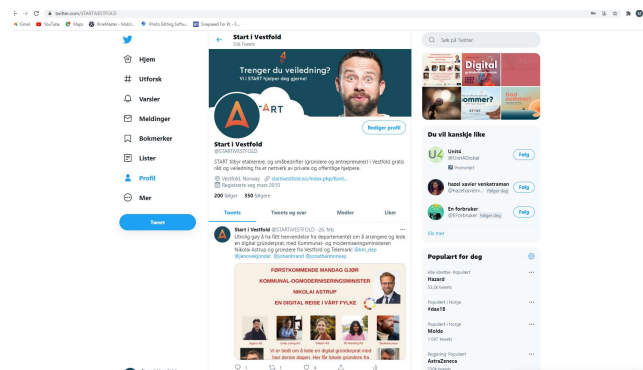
twitter.com/STARTIVESTFOLD

Gmail YouTube Maps KineMaster - Mobil... Photo Editing Softw... Snapseed For PC - F...

Hjem
Utforsk
Varsler
Meldinger
Bokmerker
Lister
Profil
Mer
Tweet

Start i Vestfold
538 Tweets

Trenger du veiledning?
Vi i START hjelper deg gjerne!

START

Rediger profil

Start i Vestfold
@STARTIVESTFOLD

START tilbyr etablerere, og småbedrifter (gründere og entreprenører) i Vestfold gratis råd og veiledning fra et nettverk av private og offentlige hjelpere.

Vestfold, Norway startvestfold.no/index.php/start...
Registrerte seg mars 2010

200 følger 350 følgere

Tweets Tweets og svar Medier Liker

Start i Vestfold @STARTIVESTFOLD · 26. feb.
Utrolig gøy å ha fått henvendelse fra departementet om å arrangere og lede en digital gründerprat med Kommunal- og moderniseringsministeren Nikolai Astrup og gründere fra Vestfold og Telemark! @kin_dep @janovekjondal @johanbrand @jonathannnorway

FØRSTKOMMENDE MANDAG GJØR
KOMMUNAL- OGMODERNISERINGSMINISTER
NIKOLAI ASTRUP
EN DIGITAL REISE I VÅRT FYLKE

Vi er bedt om å lede en digital gründerprat med han denne dagen. Her får lokale gründere fra

1 1 4

Søk på Twitter

Digital

Du vil kanskje like

Unitá
@UnitAGlobal
Promotert
Følg

hazel xavier venkatraman
@hazelxavierven...
Følg

En forbruker
@Enforbruker Følger deg
Følg

Vis mer

Populært for deg

Alle steder · Populært
Hazard
53,2k tweets

Populært i Norge
#dax18

Populært i Norge
Molde
1 097 tweets

Regjering · Populært
AstraZeneca
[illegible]